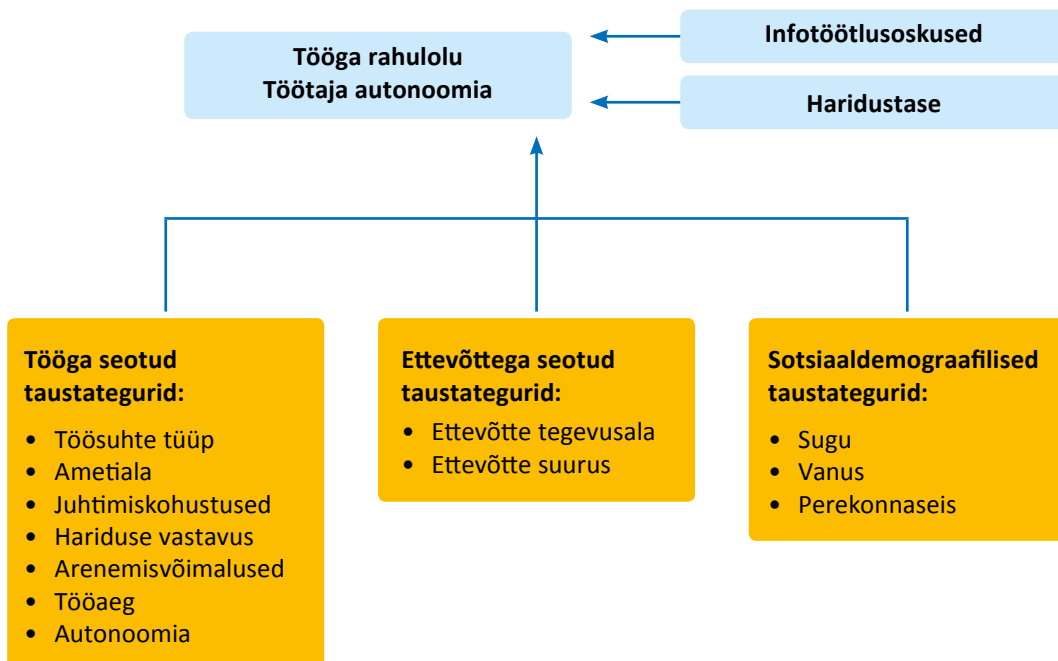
Tööga rahulolu
Töötaja autonoomia

Infotöötlusoskused

Haridustase

Tööga seotud taustategurid:
- Töösuhte tüüp
- Ametiala
- Juhtimiskohustused
- Hariduse vastavus
- Arenemisvõimalused
- Tööaeg
- Autonoomia

Ettevõttega seotud taustategurid:
- Ettevõtte tegevusala
- Ettevõtte suurus

Sotsiaaldemograafilised taustategurid:
- Sugu
- Vanus
- Perekonnaseis